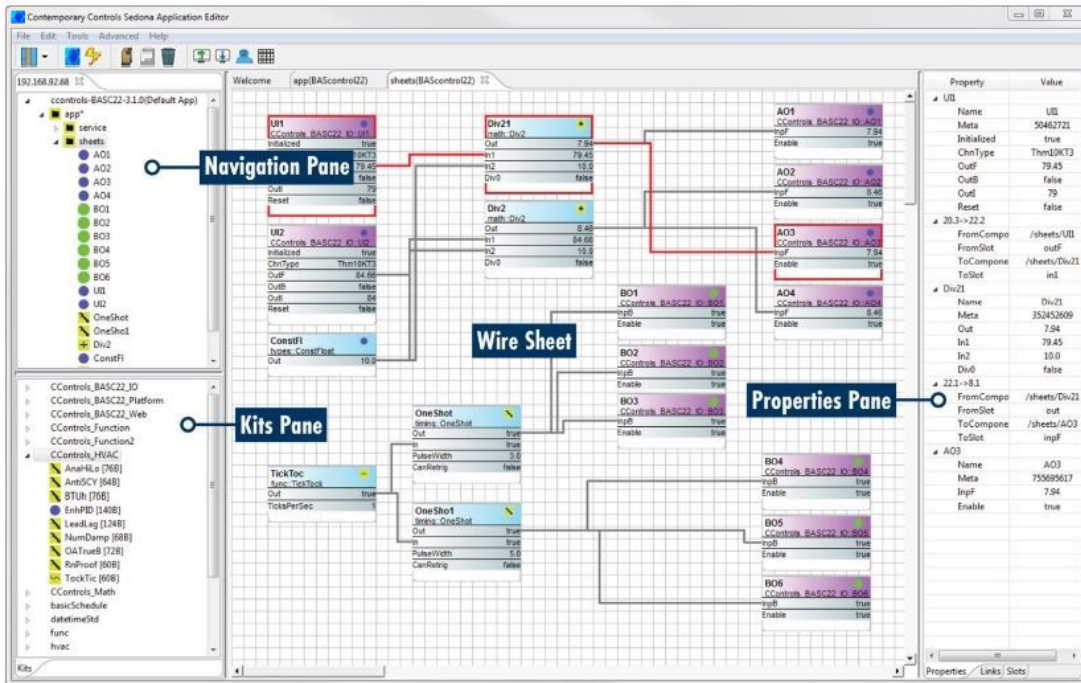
Contemporary Controls Sedona Application Editor

File Edit Tools Advanced Help

192.168.92.68

ccontrols-BASC22-3.1.0(Default App)
app*
service
sheets
AO1
AO2
AO3
AO4
BO1
BO2
BO3
BO4
BO5
BO6
UI1
UI2
OneShot
OneSho1
Div2
ConstFl

Navigation Pane

CControls_BASC22_IO
CControls_BASC22_Platform
CControls_BASC22_Web
CControls_Function
CControls_Function2
CControls_HVAC
AnaHiLo [76B]
AntiSCY [64B]
BTUh [76B]
EnhPID [140B]
LeadLag [124B]
NumDamp [68B]
OATrueB [72B]
RnProof [60B]
TockTic [60B]
CControls_Math
basicSchedule
datetimeStd
func
hvac

Kits Pane

Kits

Welcome app(BAScontrol22) sheets(BAScontrol22)

UI1
CControls_BASC22_IO::UI1
Initialized true
ChnType Thm10KT3
OutF 79.45
OutB false
OutI 79
Reset false

UI2
CControls_BASC22_IO::UI2
Initialized true
ChnType Thm10KT3
OutF 84.66
OutB false
OutI 84
Reset false

ConstFl
types::ConstFloat
Out 10.0

Div21
math::Div2
Out 7.94
In1 79.45
In2 10.0
Div0 false

Div2
math::Div2
Out 8.46
In1 84.66
In2 10.0
Div0 false

Wire Sheet

OneShot
timing::OneShot
Out true
In true
PulseWidth 3.0
CanRetrig false

TickToc
func::TickTock
Out true
TicksPerSec 1

OneSho1
timing::OneShot
Out true
In true
PulseWidth 5.0
CanRetrig false

BO1
CControls_BASC22_IO::BO1
InpB true
Enable true

BO2
CControls_BASC22_IO::BO2
InpB true
Enable true

BO3
CControls_BASC22_IO::BO3
InpB true
Enable true

AO1
CControls_BASC22_IO::AO1
InpF 7.94
Enable true

AO2
CControls_BASC22_IO::AO2
InpF 8.46
Enable true

AO3
CControls_BASC22_IO::AO3
InpF 7.94
Enable true

AO4
CControls_BASC22_IO::AO4
InpF 8.46
Enable true

BO4
CControls_BASC22_IO::BO4
InpB true
Enable true

BO5
CControls_BASC22_IO::BO5
InpB true
Enable true

BO6
CControls_BASC22_IO::BO6
InpB true
Enable true

Properties Pane

| Property | Value |
|---|---|
| UI1 | |
| Name | UI1 |
| Meta | 50462721 |
| Initialized | true |
| ChnType | Thm10KT3 |
| OutF | 79.45 |
| OutB | false |
| OutI | 79 |
| Reset | false |
| 20.3->22.2 | |
| FromCompo | /sheets/UI1 |
| FromSlot | outF |
| ToCompone | /sheets/Div21 |
| ToSlot | in1 |
| Div21 | |
| Name | Div21 |
| Meta | 352452609 |
| Out | 7.94 |
| In1 | 79.45 |
| In2 | 10.0 |
| Div0 | false |
| 22.1->8.1 | |
| FromCompo | /sheets/Div21 |
| FromSlot | out |
| ToCompone | /sheets/AO3 |
| ToSlot | inpF |
| AO3 | |
| Name | AO3 |
| Meta | 755695617 |
| InpF | 7.94 |
| Enable | true |

Properties Links Slots